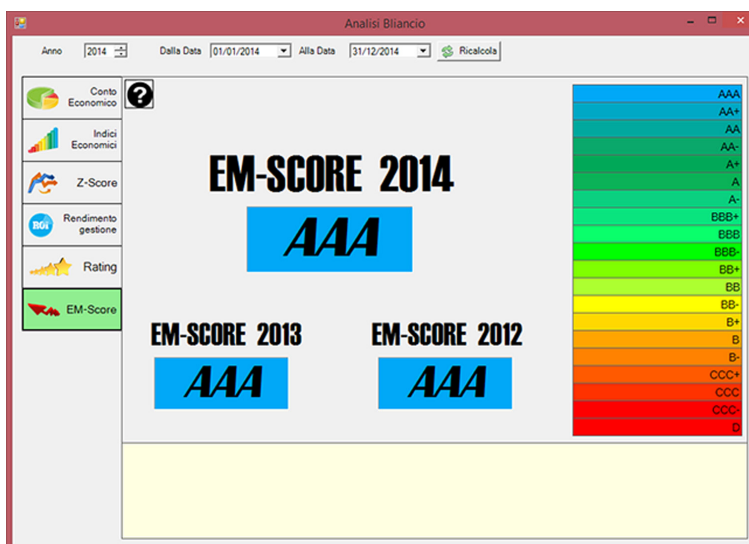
Analisi Bliancio

Anno 2014 Dalla Data 01/01/2014 Alla Data 31/12/2014 Ricalcola

Conto Economico

Indici Economici

Z-Score

ROI Rendimento gestione

Rating

EM-Score

?

EM-SCORE 2014

AAA

EM-SCORE 2013

AAA

EM-SCORE 2012

AAA

AAA
AA+
AA
AA-
A+
A
A-
BBB+
BBB
BBB-
BB+
BB
BB-
B+
B
B-
CCC+
CCC
CCC-
D